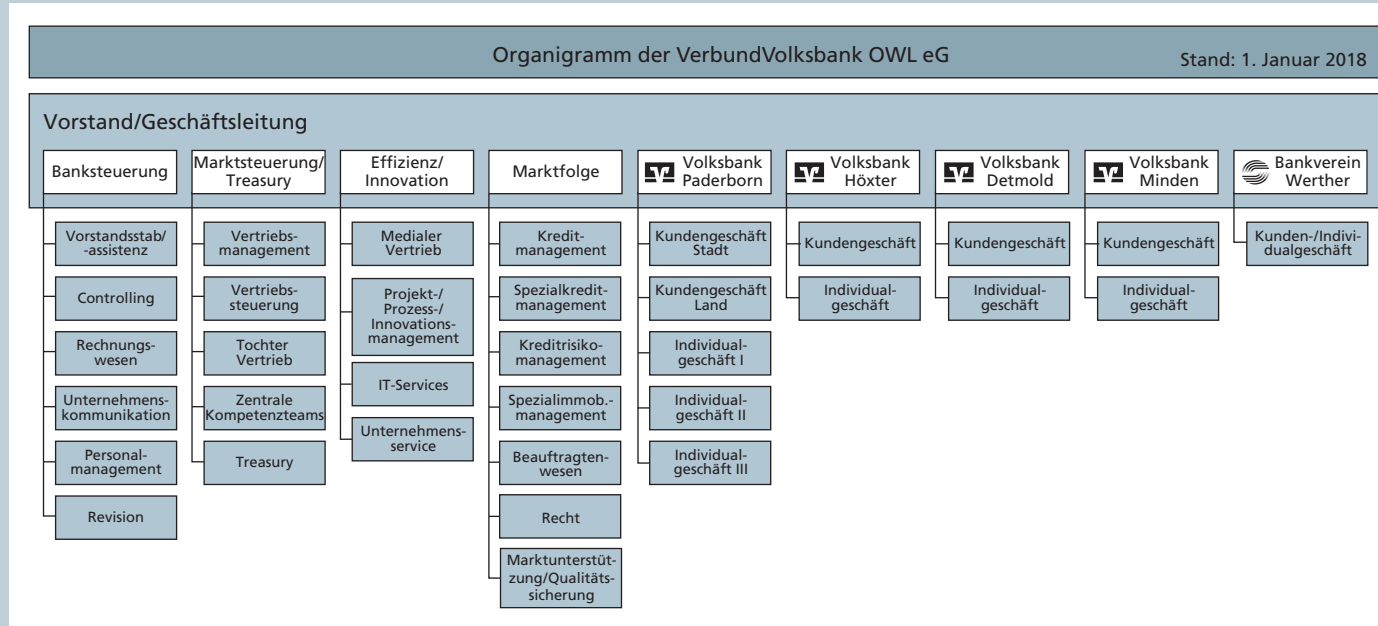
Organigramm der VerbundVolksbank OWL eG

Stand: 1. Januar 2018

Vorstand/Geschäftsleitung

Banksteuerung

Vorstandsstab/-assistenz

Controlling

Rechnungswesen

Unternehmenskommunikation

Personalmanagement

Revision

Marktsteuerung/Treasury

Vertriebsmanagement

Vertriebssteuerung

Tochter Vertrieb

Zentrale Kompetenzteams

Treasury

Effizienz/Innovation

Medialer Vertrieb

Projekt-/Prozess-/Innovationsmanagement

IT-Services

Unternehmensservice

Marktfolge

Kreditmanagement

Spezialkreditmanagement

Kreditrisikomanagement

Spezialimmob.-management

Beauftragtenwesen

Recht

Marktunterstützung/Qualitätssicherung

Volksbank Paderborn

Kundengeschäft Stadt

Kundengeschäft Land

Individualgeschäft I

Individualgeschäft II

Individualgeschäft III

Volksbank Höxter

Kundengeschäft

Individualgeschäft

Volksbank Detmold

Kundengeschäft

Individualgeschäft

Volksbank Minden

Kundengeschäft

Individualgeschäft

Bankverein Werther

Kunden-/Individualgeschäft